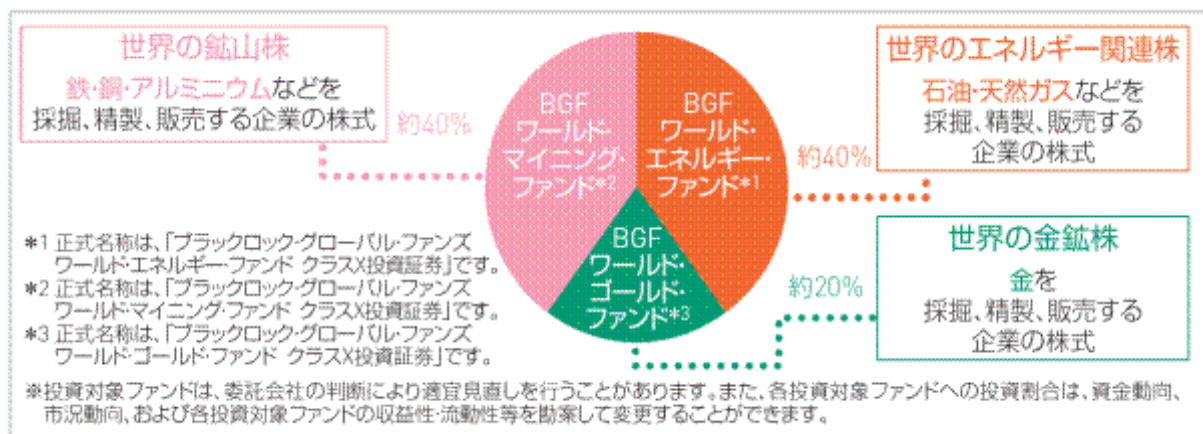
世界の鉱山株

鉄・銅・アルミニウムなどを採掘、精製、販売する企業の株式

約40%

BGF ワールド・マイニング・ファンド*2

BGF ワールド・エネルギー・ファンド*1

約40%

世界のエネルギー関連株

石油・天然ガスなどを採掘、精製、販売する企業の株式

BGF ワールド・ゴールド・ファンド*3

約20%

世界の金鉱株

金を採掘、精製、販売する企業の株式

*1 正式名称は、「ブラックロック・グローバル・ファンズ ワールド・エネルギー・ファンド クラスX投資証券」です。
*2 正式名称は、「ブラックロック・グローバル・ファンズ ワールド・マイニング・ファンド クラスX投資証券」です。
*3 正式名称は、「ブラックロック・グローバル・ファンズ ワールド・ゴールド・ファンド クラスX投資証券」です。

※投資対象ファンドは、委託会社の判断により適宜見直しを行うことがあります。また、各投資対象ファンドへの投資割合は、資金動向、市況動向、および各投資対象ファンドの収益性・流動性等を勘案して変更することができます。